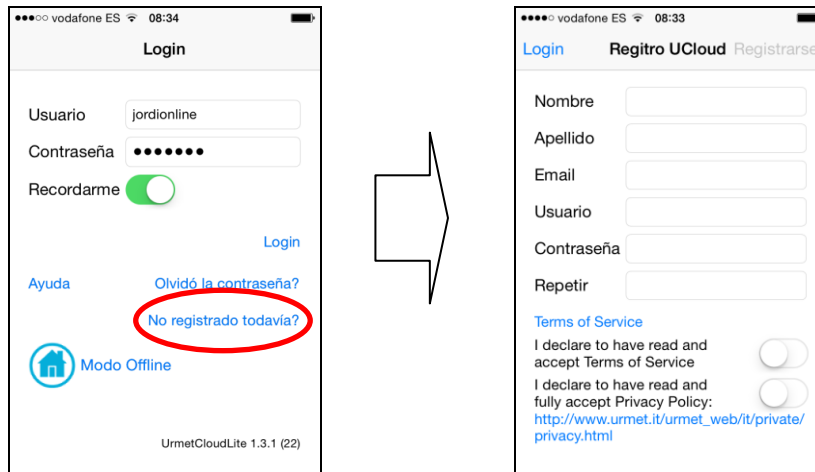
●●●○○ vodafone ES 08:34

Login

Usuario jordionline

Contraseña •••••••

Recordarme

Login

Ayuda

Olvidó la contraseña?

No registrado todavía?

Modo Offline

UrmetCloudLite 1.3.1 (22)

●●●●○ vodafone ES 08:33

Login Regitro UCloud Registrarse

Nombre

Apellido

Email

Usuario

Contraseña

Repetir

Terms of Service

I declare to have read and accept Terms of Service

I declare to have read and fully accept Privacy Policy: http://www.urmet.it/urmet_web/it/private/privacy.html